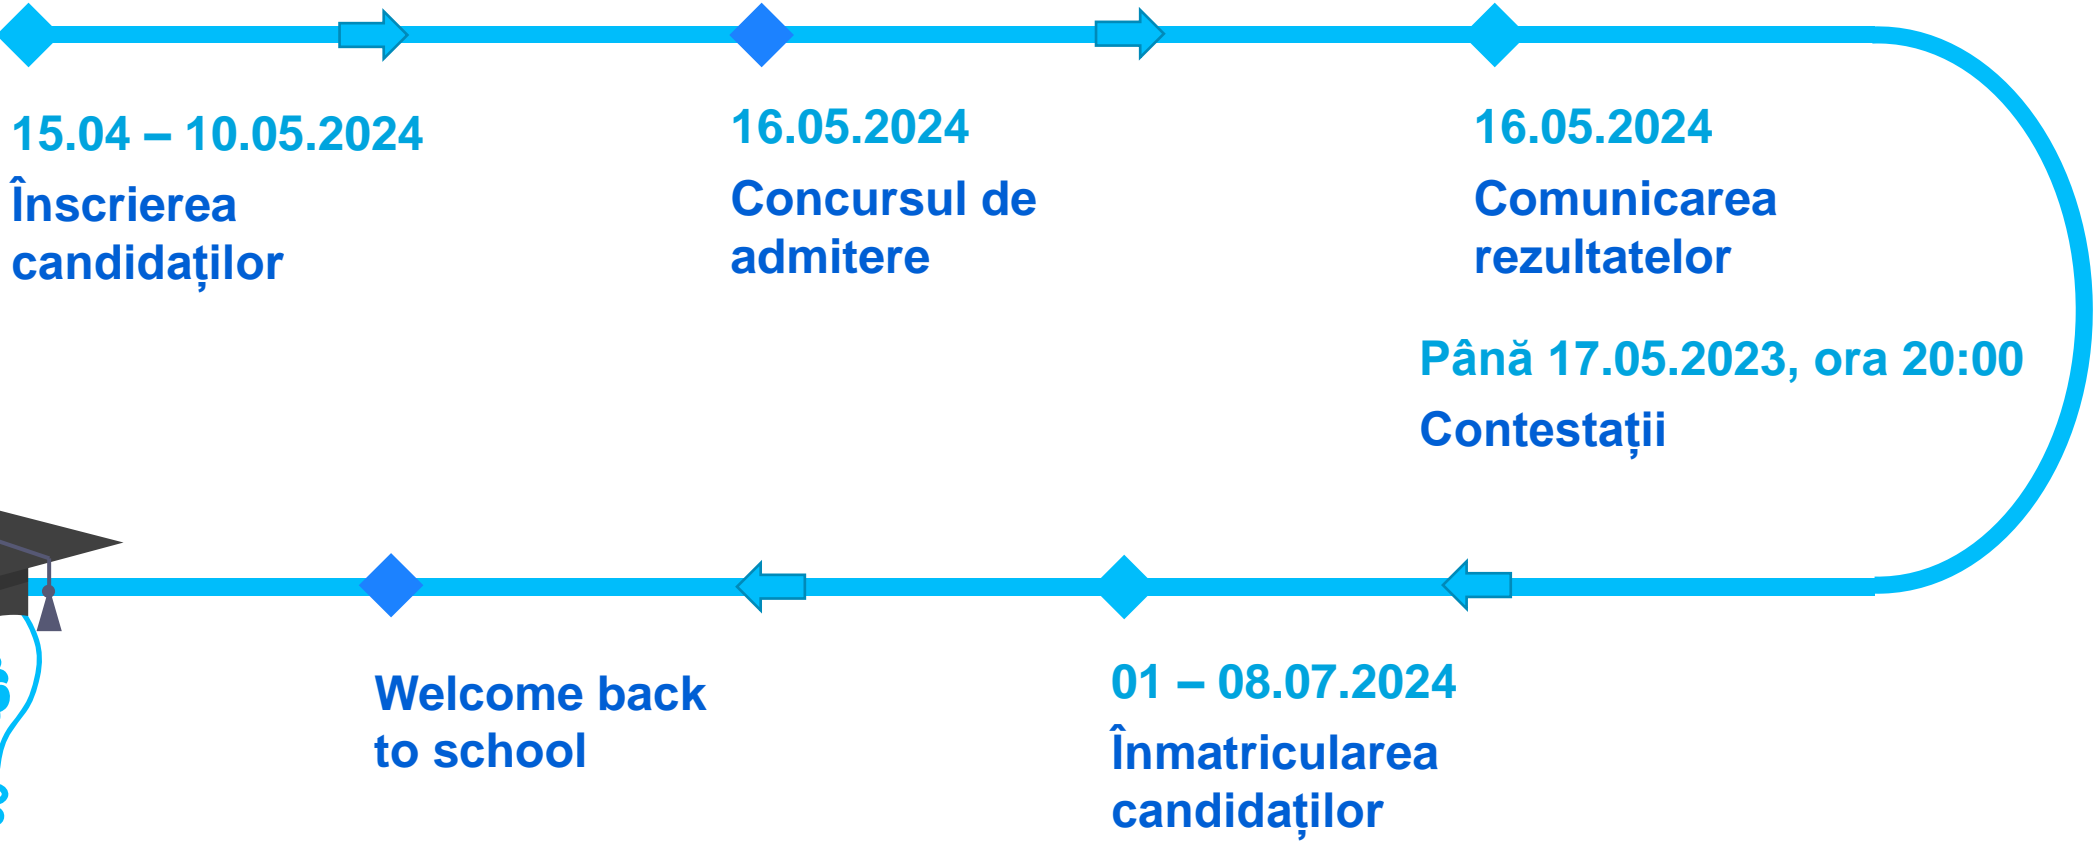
15.04 – 10.05.2024
Înscrierea candidaților

16.05.2024
Concursul de admitere

16.05.2024
Comunicarea rezultatelor

Până 17.05.2023, ora 20:00
Contestații

Welcome back to school

01 – 08.07.2024
Înmatricularea candidaților